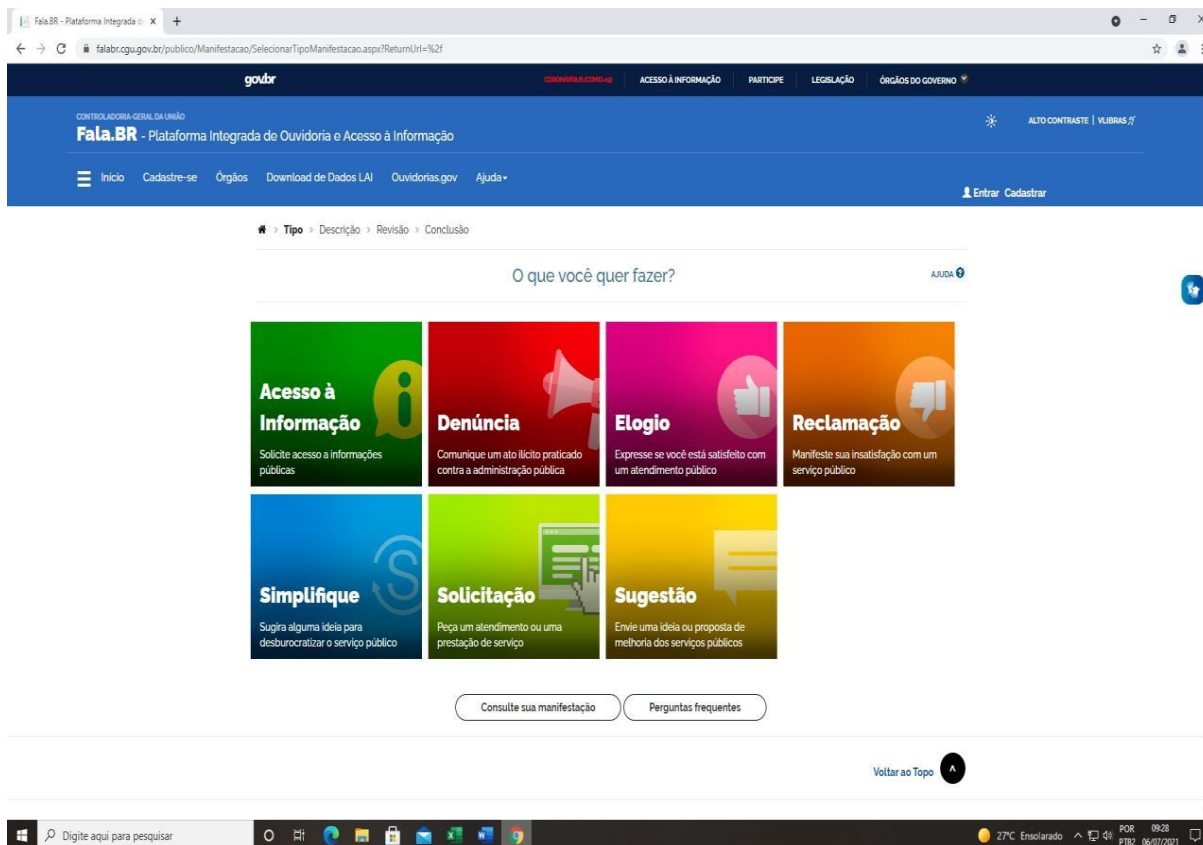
Fala.BR - Plataforma Integrada de ×  +

falabr.cgu.gov.br/publico/Manifestacao/SelecionarTipoManifestacao.aspx?ReturnUrl=%2f

gov.br

CORONAVÍRUS (COVID-19)   ACESSO À INFORMAÇÃO   PARTICIPE   LEGISLAÇÃO   ÓRGÃOS DO GOVERNO

CONTROLADORIA-GERAL DA UNIÃO
Fala.BR - Plataforma Integrada de Ouvidoria e Acesso à Informação

ALTO CONTRASTE | VLIBRAS

Início   Cadastre-se   Órgãos   Download de Dados LAI   Ouvidorias.gov   Ajuda

Entrar Cadastrar

Tipo > Descrição > Revisão > Conclusão

O que você quer fazer?

AJUDA

Acesso à Informação
Solicite acesso a informações públicas

Denúncia
Comunique um ato ilícito praticado contra a administração pública

Elogio
Expresse se você está satisfeito com um atendimento público

Reclamação
Manifeste sua insatisfação com um serviço público

Simplifique
Sugira alguma ideia para desburocratizar o serviço público

Solicitação
Peça um atendimento ou uma prestação de serviço

Sugestão
Envie uma ideia ou proposta de melhoria dos serviços públicos

Consulte sua manifestação

Perguntas frequentes

Voltar ao Topo

Digite aqui para pesquisar

27°C Ensolarado   POR PTB2   09:28 06/07/2021